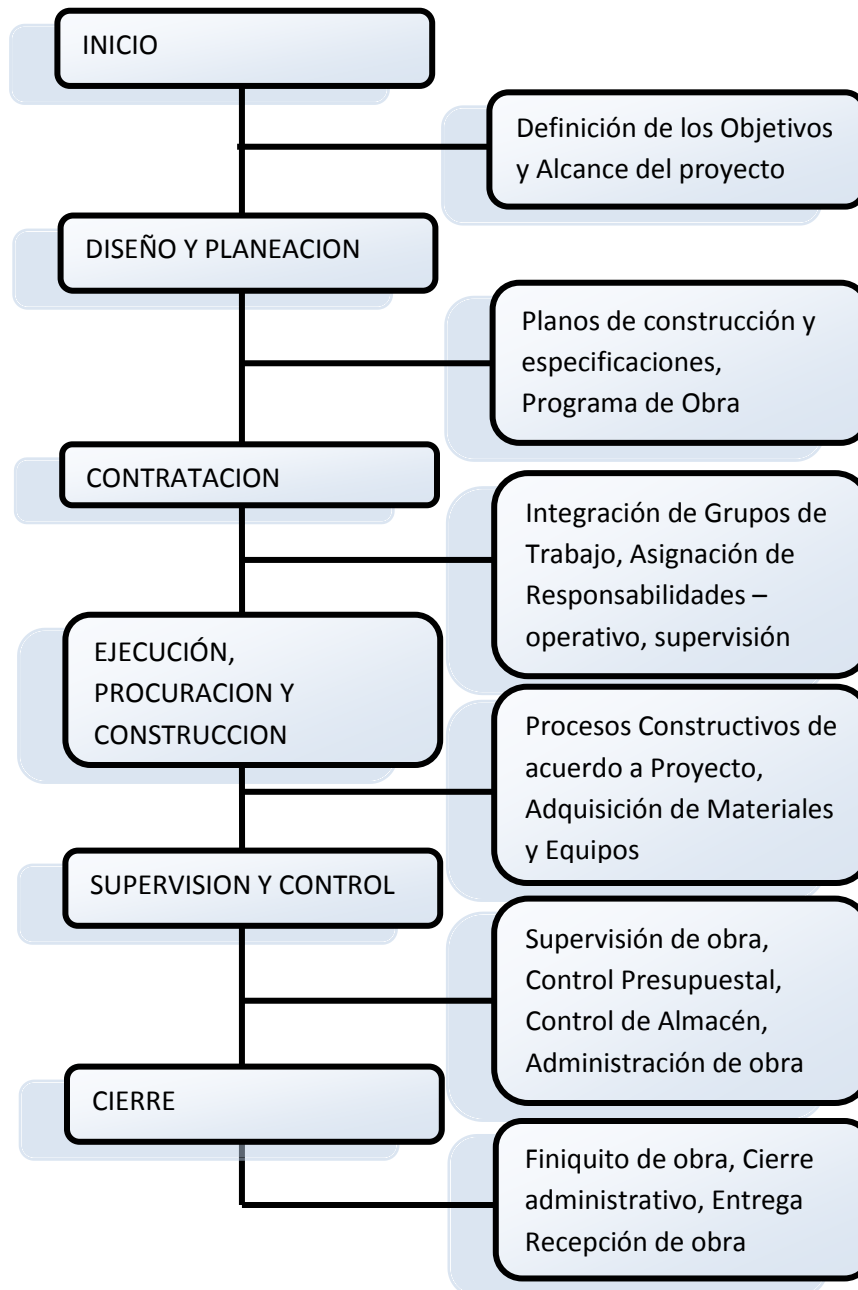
INICIO

Definición de los Objetivos y Alcance del proyecto

DISEÑO Y PLANEACION

Planos de construcción y especificaciones, Programa de Obra

CONTRATACION

Integración de Grupos de Trabajo, Asignación de Responsabilidades – operativo, supervisión

EJECUCIÓN, PROCURACION Y CONSTRUCCION

Procesos Constructivos de acuerdo a Proyecto, Adquisición de Materiales y Equipos

SUPERVISION Y CONTROL

Supervisión de obra, Control Presupuestal, Control de Almacén, Administración de obra

CIERRE

Finiquito de obra, Cierre administrativo, Entrega Recepción de obra